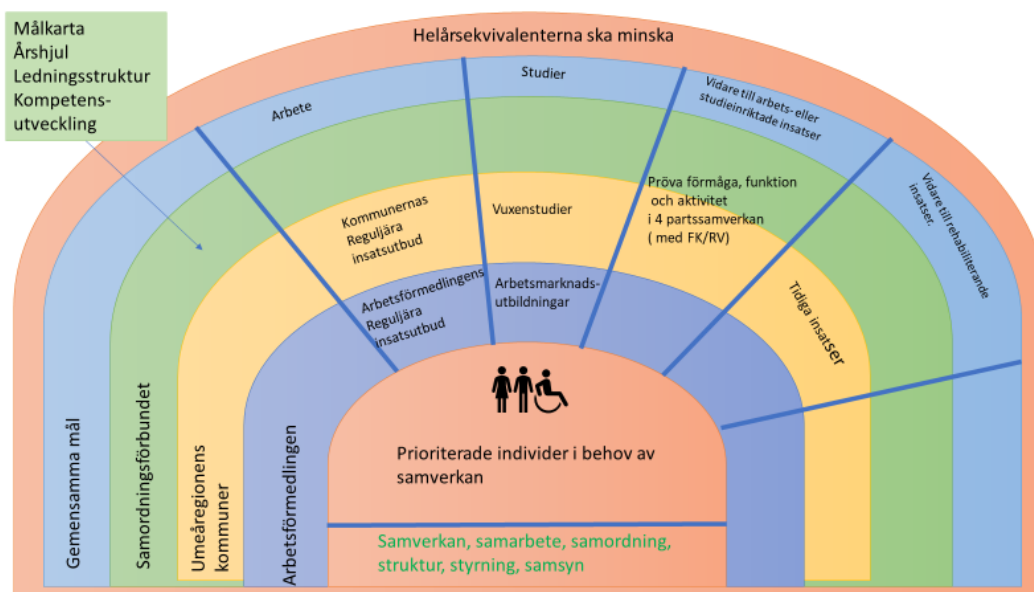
Målkarta
Årshjul
Ledningsstruktur
Kompetensutveckling

Helårsekvivalenterna ska minska

Arbete

Studier

Vidare till arbets- eller studieinriktade insatser

Vidare till rehabiliterande insatser.

Kommunernas Reguljära insatsutbud

Vuxenstudier

Pröva förmåga, funktion och aktivitet i 4 partssamverkan ( med FK/RV)

Tidiga insatser

Arbetsförmedlingens Reguljära insatsutbud

Arbetsmarknadsutbildningar

Prioriterade individer i behov av samverkan

Samverkan, samarbete, samordning, struktur, styrning, samsyn

Gemensamma mål

Samordningsförbundet

Umeåregionens kommuner

Arbetsförmedlingen